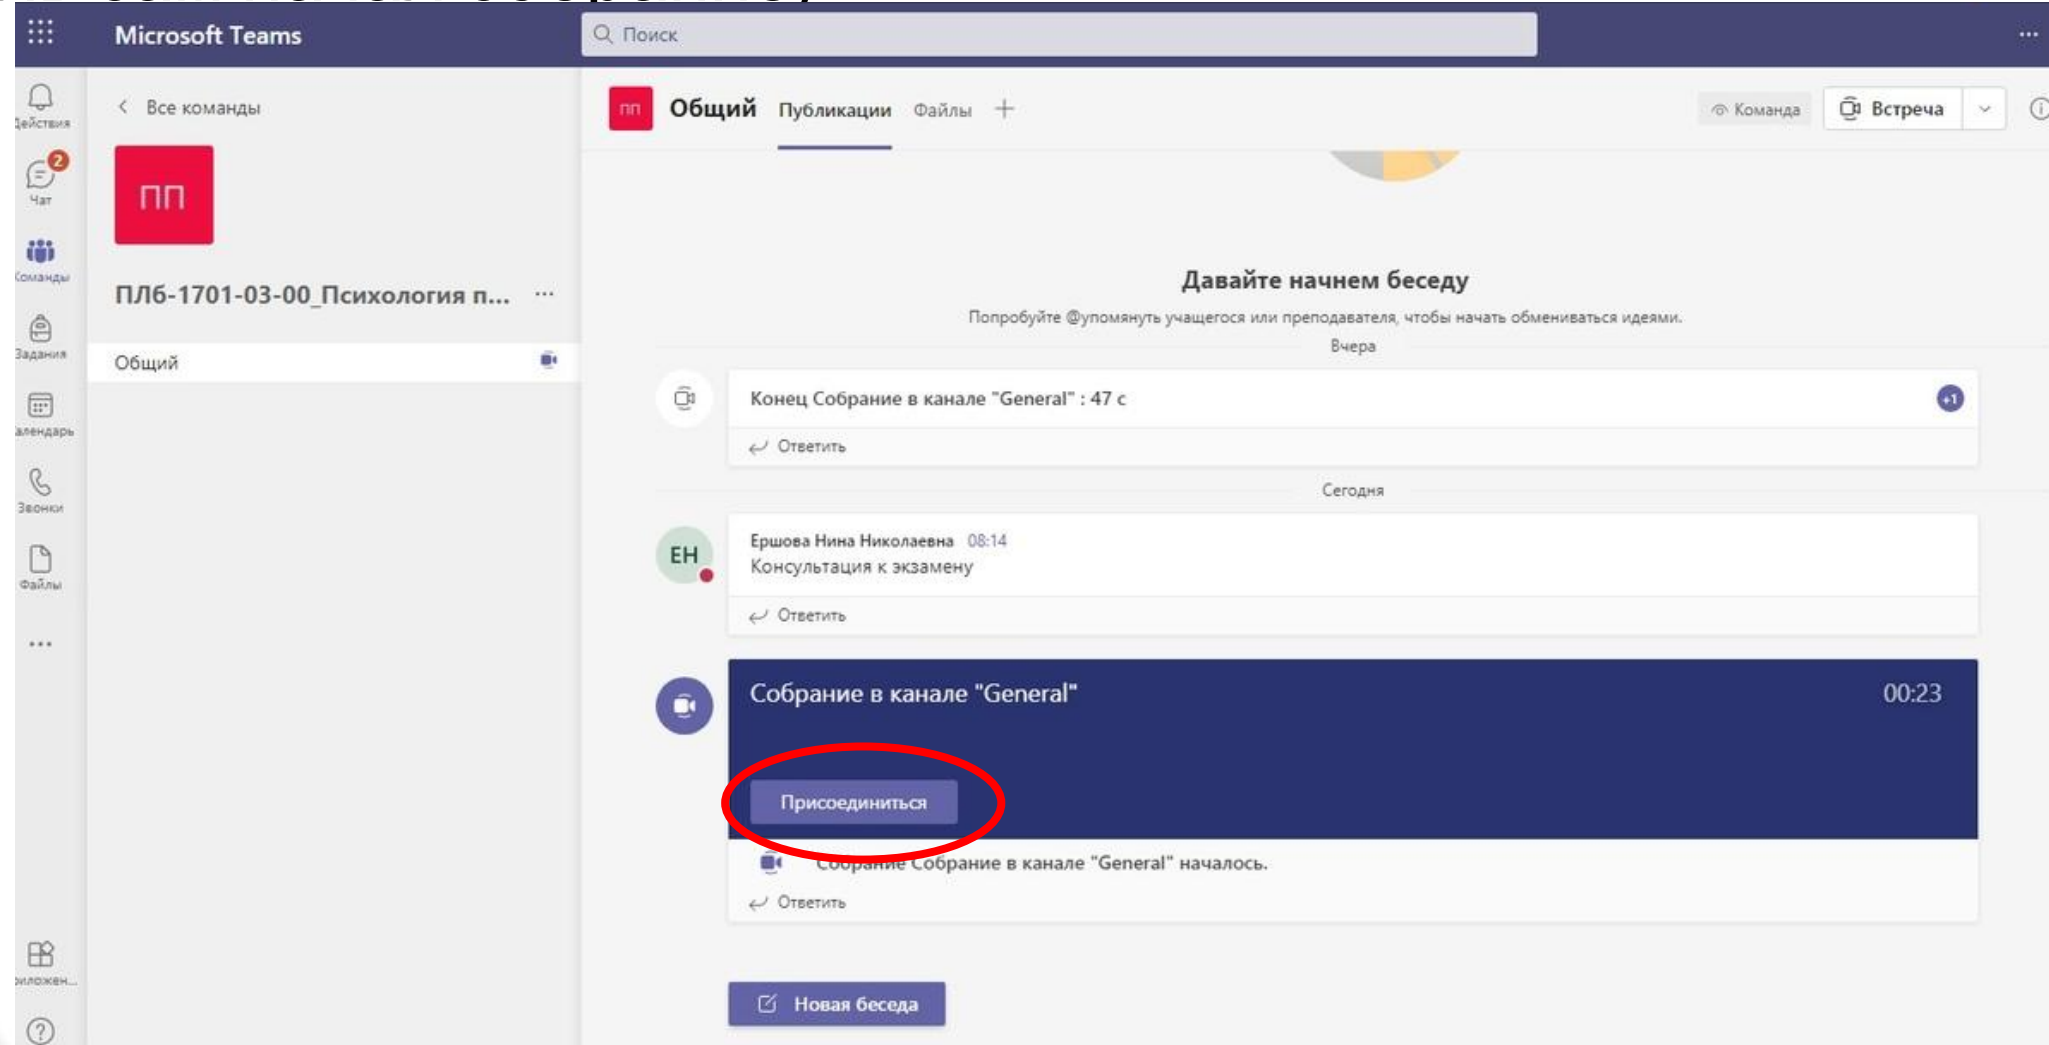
Microsoft Teams

Поиск

Действия

2

Чат

Команды

Задания

Календарь

Звонки

Файлы

...

Приложен...

Все команды

ПП

ПЛ6-1701-03-00_Психология п... ...

Общий

ПП Общий Публикации Файлы +

Команда Встреча

Давайте начнем беседу

Попробуйте @упомянуть учащегося или преподавателя, чтобы начать обмениваться идеями.

Вчера

Конец Собрание в канале "General" : 47 с

+1

Ответить

Сегодня

ЕН

Ершова Нина Николаевна 08:14

Консультация к экзамену

Ответить

Собрание в канале "General"

00:23

Присоединиться

Собрание Собрание в канале "General" началось.

Ответить

Новая беседа